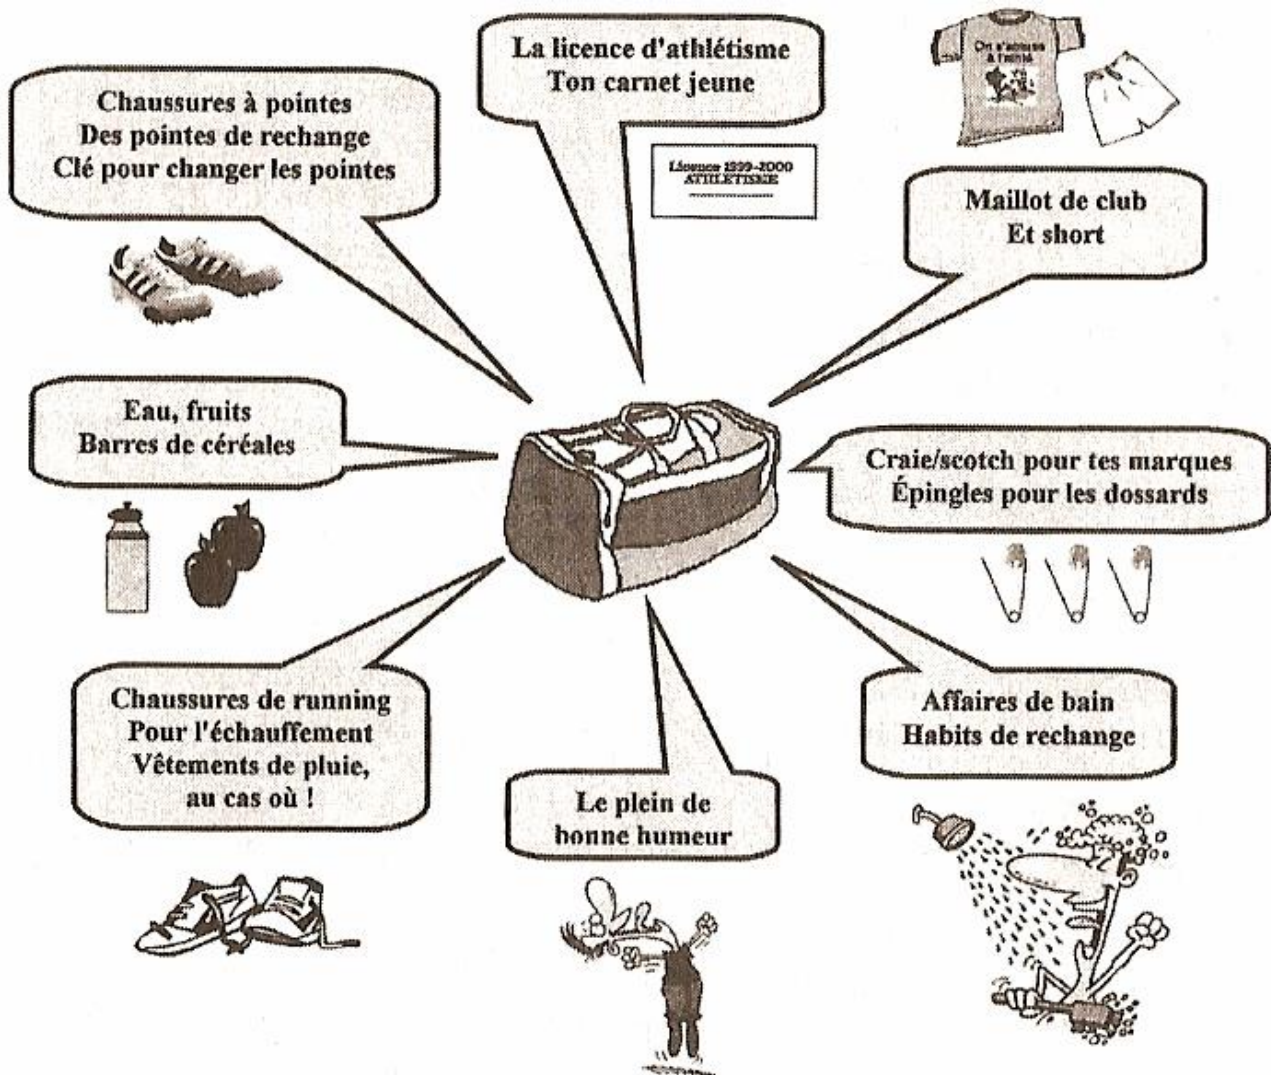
La licence d'athlétisme
Ton carnet jeune

Chaussures à pointes
Des pointes de rechange
Clé pour changer les pointes

Licence 1999-2000
ATHLETISME

On s'amuse à l'amie

Maillot de club
Et short

Eau, fruits
Barres de céréales

Craie/scotch pour tes marques
Épingles pour les dossards

Chaussures de running
Pour l'échauffement
Vêtements de pluie,
au cas où !

Affaires de bain
Habits de rechange

Le plein de
bonne humeur